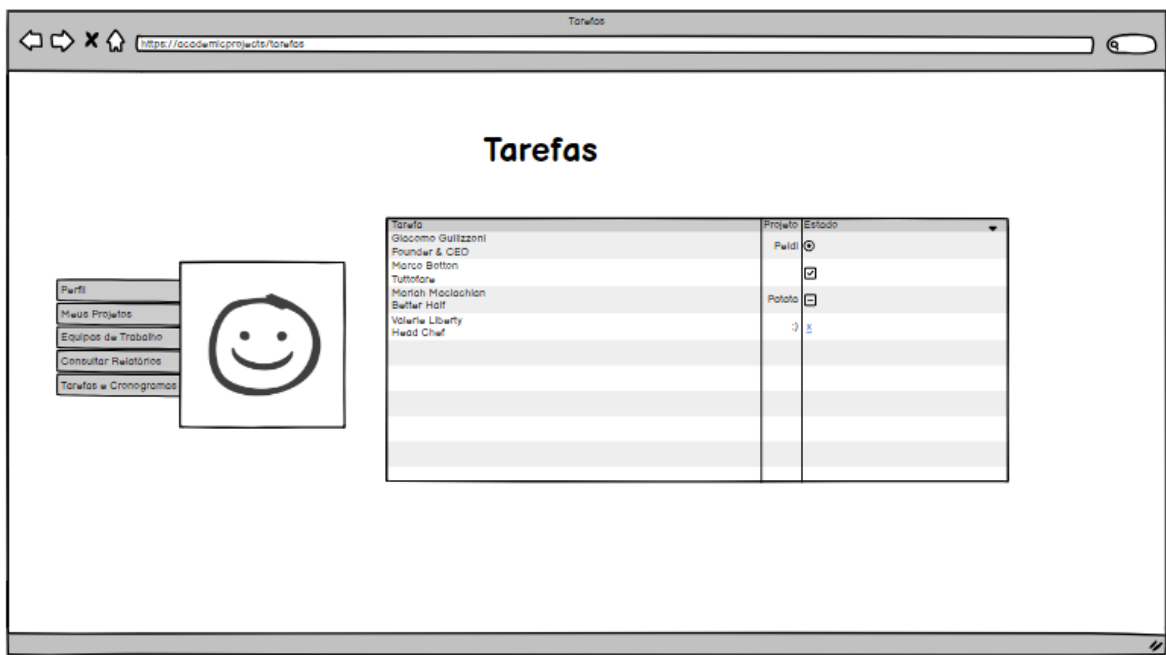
Tarefas

https://academicprojects/tarefas

Tarefas

Perfil
Meus Projetos
Equipas de Trabalho
Consultar Relatórios
Tarefas e Cronogramas

| Tarefa | Projeto | Estado |
|---|---|---|
| Giacomo Guilizzoni Founder & CEO | Peldi | |
| Marco Botton Tuttofare | | |
| Mariah Maclachlan Better Half | Patata | |
| Valerie Liberty Head Chef | :) | x |